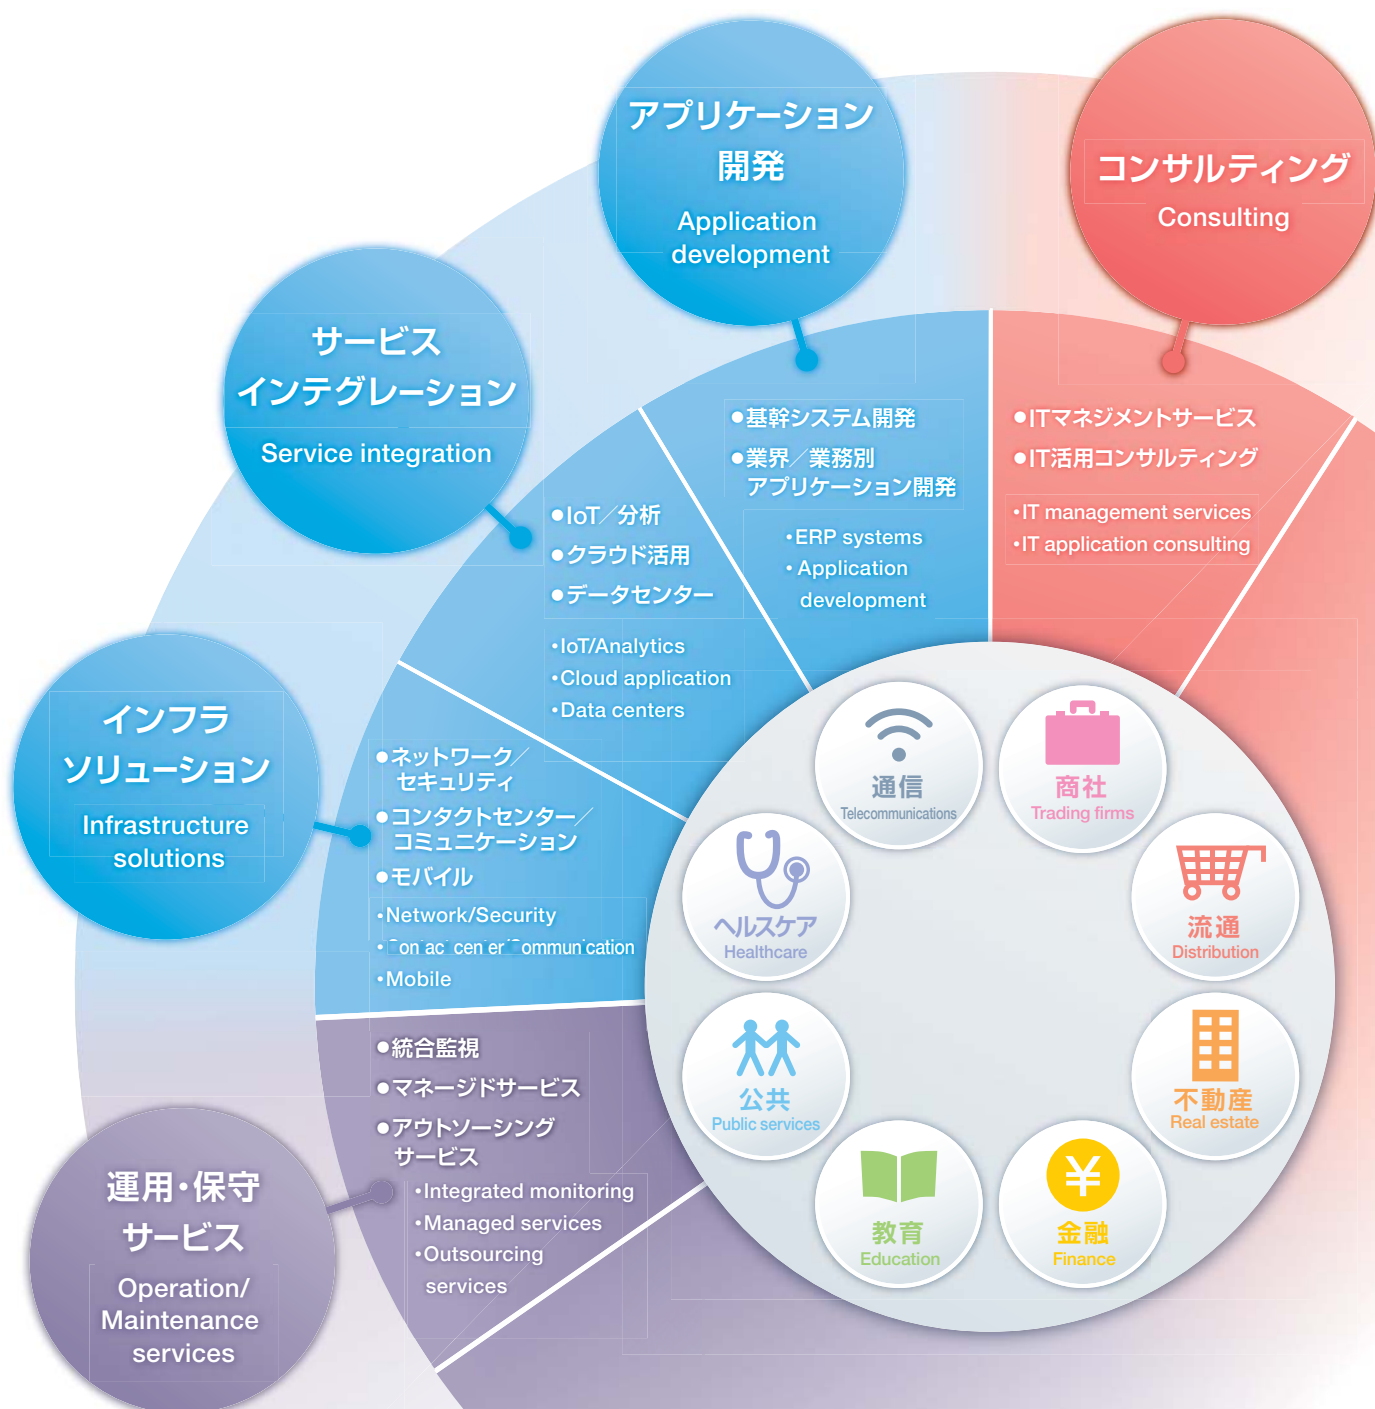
アプリケーション
開発
Application development

コンサルティング
Consulting

サービス
インテグレーション
Service integration

インフラ
ソリューション
Infrastructure solutions

運用・保守
サービス
Operation/ Maintenance services

●基幹システム開発
●業界／業務別アプリケーション開発
・ERP systems
・Application development

●ITマネジメントサービス
●IT活用コンサルティング
・IT management services
・IT application consulting

●IoT／分析
●クラウド活用
●データセンター
・IoT/Analytics
・Cloud application
・Data centers

●ネットワーク／セキュリティ
●コンタクトセンター／コミュニケーション
●モバイル
・Network/Security
・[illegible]on ac cen er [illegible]ommun cation
・Mobile

●統合監視
●マネージドサービス
●アウトソーシングサービス
・Integrated monitoring
・Managed services
・Outsourcing services

通信
Telecommunications
商社
Trading firms
ヘルスケア
Healthcare
流通
Distribution
公共
Public services
不動産
Real estate
教育
Education
金融
Finance